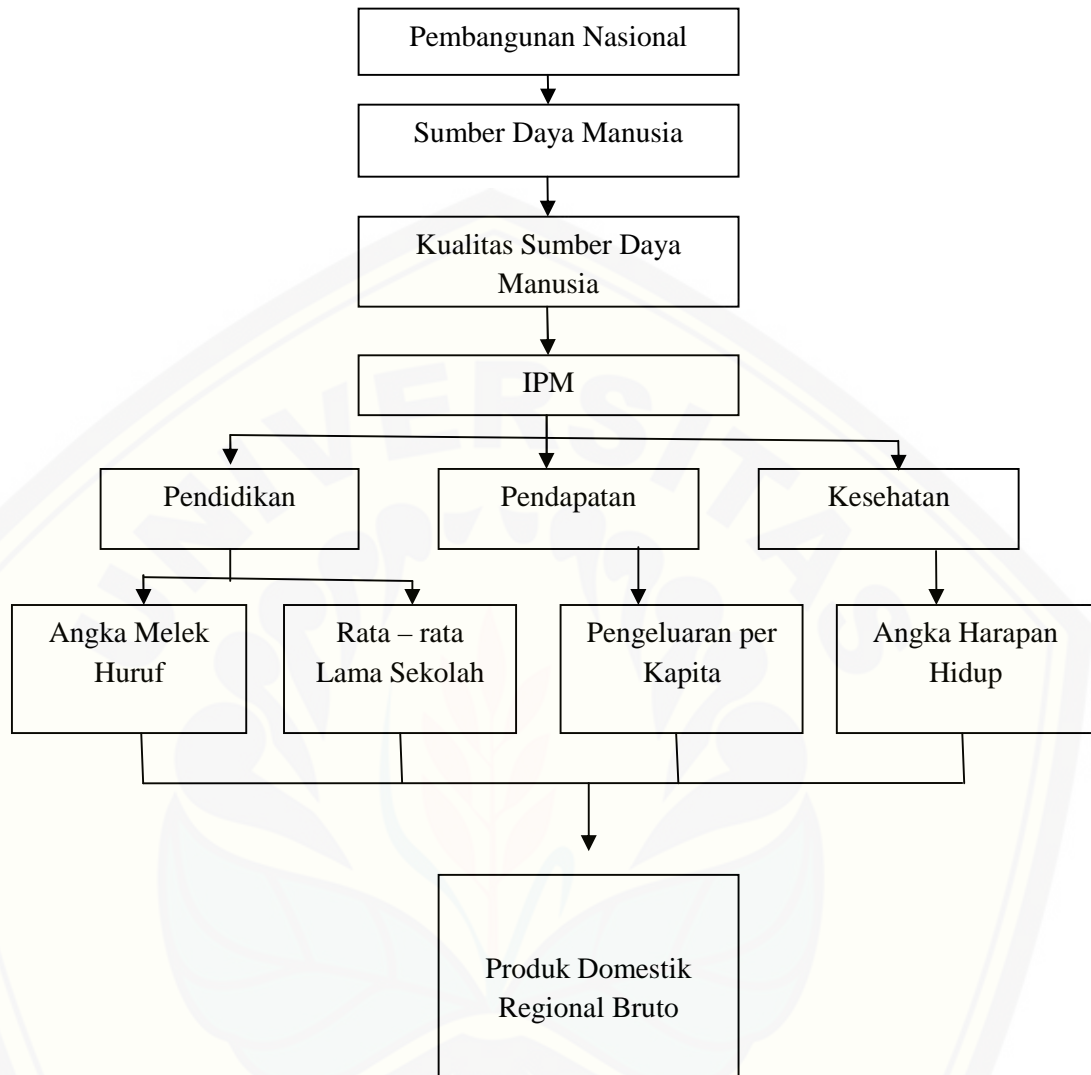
Pembangunan Nasional

Sumber Daya Manusia

Kualitas Sumber Daya Manusia

IPM

Pendidikan

Pendapatan

Kesehatan

Angka Melek Huruf

Rata – rata Lama Sekolah

Pengeluaran per Kapita

Angka Harapan Hidup

Produk Domestik Regional Bruto